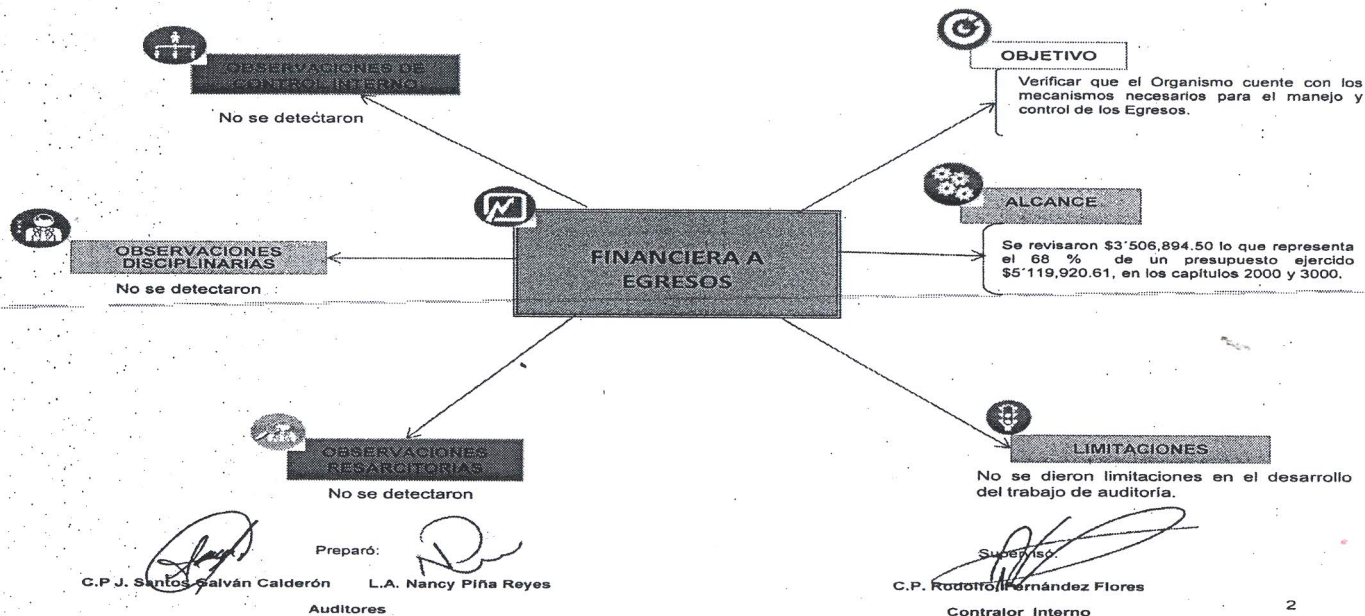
OBSERVACIONES DE CONTROL INTERNO

No se detectaron

OBJETIVO

Verificar que el Organismo cuente con los mecanismos necesarios para el manejo y control de los Egresos.

ALCANCE

Se revisaron $3'506,894.50 lo que representa el 68 % de un presupuesto ejercido $5'119,920.61, en los capítulos 2000 y 3000.

OBSERVACIONES DISCIPLINARIAS

No se detectaron

FINANCIERA A EGRESOS

OBSERVACIONES RESARCITORIAS

No se detectaron

LIMITACIONES

No se dieron limitaciones en el desarrollo del trabajo de auditoría.

Preparó:

C.P J. Santos Galván Calderón

L.A. Nancy Piña Reyes

Auditores

Supervisó:

C.P. Rodolfo Fernández Flores

Contralor Interno

2